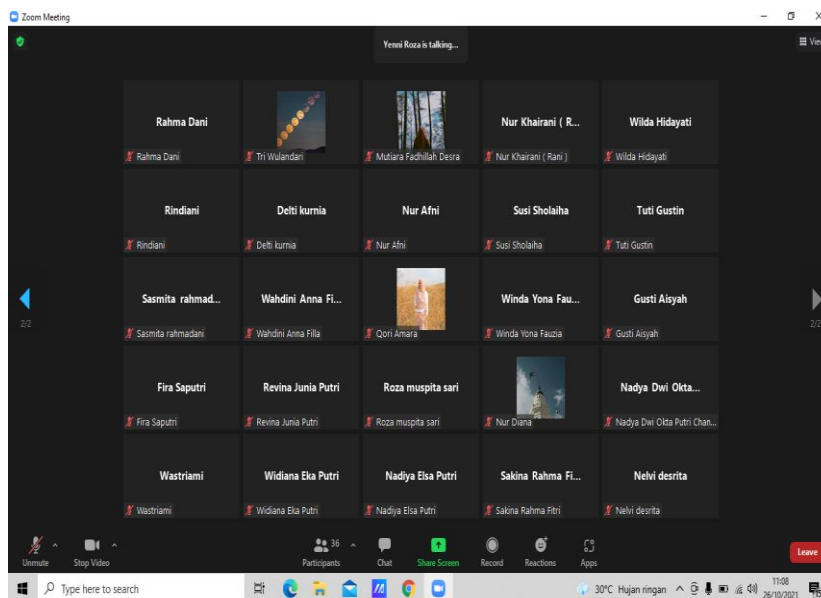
Zoom Meeting

Yenni Roza is talking...

View

2/2

2/2

Rahma Dani
Rahma Dani

Tri Wulandari

Mutiara Fadhillah Desra

Nur Khairani ( R...
Nur Khairani ( Rani )

Wilda Hidayati
Wilda Hidayati

Rindiani
Rindiani

Delti kurnia
Delti kurnia

Nur Afni
Nur Afni

Susi Sholaiha
Susi Sholaiha

Tuti Gustin
Tuti Gustin

Sasmita rahmad...
Sasmita rahmadani

Wahdini Anna Fi...
Wahdini Anna Filla

Qori Amara

Winda Yona Fau...
Winda Yona Fauzia

Gusti Aisyah
Gusti Aisyah

Fira Saputri
Fira Saputri

Revina Junia Putri
Revina Junia Putri

Roza muspita sari
Roza muspita sari

Nur Diana

Nadya Dwi Okta...
Nadya Dwi Okta Putri Chan...

Wastriami
Wastriami

Widiana Eka Putri
Widiana Eka Putri

Nadiya Elsa Putri
Nadiya Elsa Putri

Sakina Rahma Fi...
Sakina Rahma Fitri

Nelvi desrita
Nelvi desrita

Unmute

Stop Video

36

Participants

Chat

Share Screen

Record

Reactions

Apps

Leave

Type here to search

30°C Hujan ringan

11:08
26/10/2021